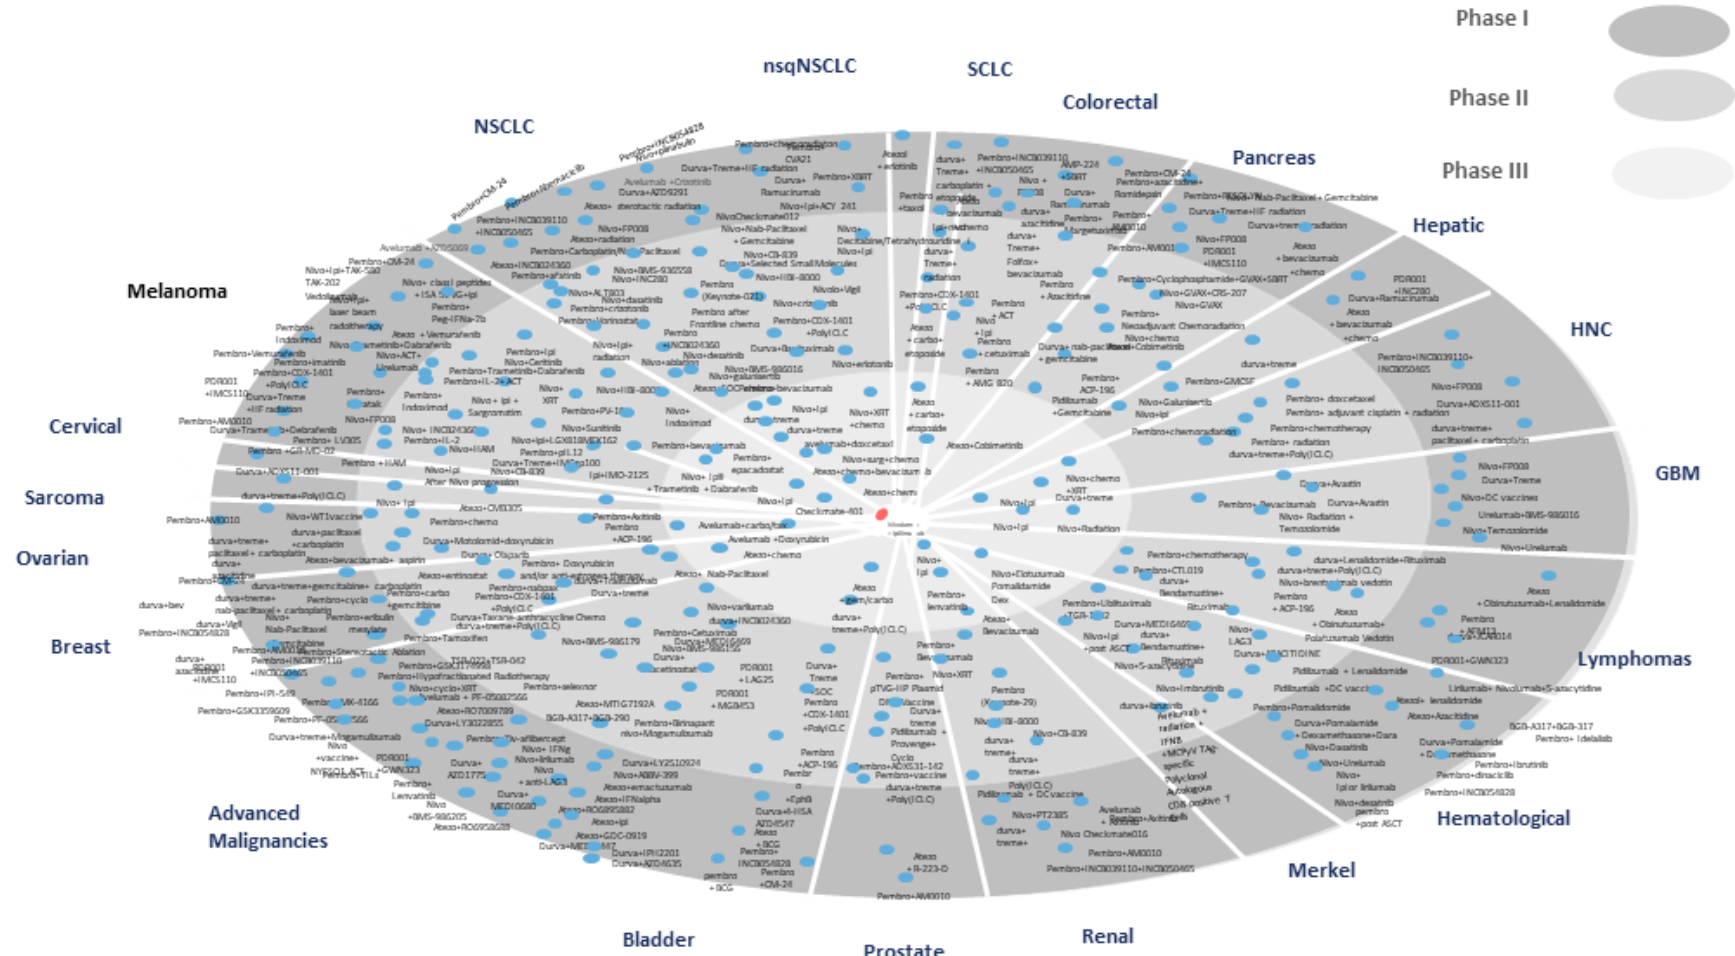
Phase I

Phase II

Phase III

nsqNSCLC

SCLC

Colorectal

NSCLC

Pancreas

Hepatic

Melanoma

HNC

Cervical

GBM

Sarcoma

Ovarian

Breast

Lymphomas

Advanced Malignancies

Hematological

Merkel

Bladder

Prostate

Renal

Pembro+CM-24

Pembro+Ramucirumab

Pembro+INCB054828

Durva+Treme+IIF radiation

Avelumab+AZD9291

Pembro+INCB039110 +INCB050465

Nivo+FP008

Pembro+Carboplatin/Nab-Paclitaxel

Atezo+INCB024360

Pembro+afatinib

Nivo+BMS-986158

Nivo+INCB024360

Nivo+Ipi+TAK-580

TAK-202

Pembro+CM-24

Pembro+Vemurafenib

Pembro+Trametinib+Dabrafenib

Pembro+CDX-1401 +PolyICLC

PDR001 +IMCS110

Durva+Treme +IIF radiation

Pembro+AM0010

Pembro+ LV305

Durva+ADXS11-001

durva+treme+Poly(ICLC)

Pembro+AM0010

Nivo+WT1vaccine

Pembro+chemo

Durva+Olaparib

Pembro+INCB054828

Pembro+Tamoxifen

Nivo+BMS-986179

Pembro+GSK3359609

Pembro+IPI-549

Pembro+PF-05082566

Durva+AZD1775

Durva+MEDI0680

Durva+LY3022855

Durva+IPI2201

Durva+AZD4635

Pembro +INCB054828

Pembro +CM-24

Pembro+AM0010

Nivo+PT2385

Nivo Checkmate016

Pembro+AM0010

Pembro+INCB039110+INCB050465

Avelumab

Checkmate-401

Pembro+Idelalisib

BGB-A317+BGB-317

Durva+Pomalamide +Dexamethasone

Pembro+Ibrutinib

Pembro+dinaciclib

Pembro+INCB054828

PDR001+GWN323

Nivo+Urelumab

Nivo+Temozolomide

Urelumab+BMS-986016

Durva+Treme

Nivo+FP008

Nivo+DC vaccines

Durva+Avastin

Pembro+ Bevacizumab

Nivo+Radiation

Pembro+chemotherapy

Pembro+CTL019

Pembro+ACP-196

Durva+ADXS11-001

Pembro+ docetaxel

Pembro+ adjuvant cisplatin + radiation

Pembro+chemotherapy

Pembro+ radiation

durva+treme+Poly(ICLC)

Nivo+FP008

Pembro+INCB039110+ INCB050465

PDR001 +INCB280

Durva+Ramucirumab

Atezo +bevacizumab +chemo

Pembro+Cyclophosphamide+GVAX+SBRT

Nivo+GVAX+CRS-207

Nivo+GVAX

Pembro+ Neoadjuvant Chemoradiation

Nivo+chemo

Pembro+GMCSF

Nivo+Galunisertib

Nivo+Ipi

Pembro+chemoradiation

Atezo+Cobimetinib

Pembro+CDX-1401 +PolyICLC

Nivo+erlotinib

Nivo+Ipi

Nivo+XRT

Atezo+chemo

Atezo+chemo+bevacizumab

Avelumab+docetaxel

Nivo+CB-839

Nivo+FP008

Pembro+INCB039110 +INCB050465

Pembro+AM0010

Durva+Treme

Durva+AZD9150

Durva+Tremelimumab radiation

Pembro+Pomalidomide

Durva+Daratumumab

Nivo+Urelumab

Nivo+Lirilumab

Nivo+dasatinib

Pembro+PF-04518600

Pembro+Epacadostat

Nivo+Ipi

Nivo+ Ipil +Trametinib + Dabrafenib

Ipi+IMO-2125

Durva+Treme+IMCgp100

Nivo+Sunitinib

Nivo+CB-839

Pembro+IL-2

Nivo+INCB024360

Nivo+Ipi After Nivo progression

Nivo+Motolimod+doxorubicin

Avelumab+Doxorubicin

Atezo+chemo

Atezo+ Nab-Paclitaxel

Durva+treme

Pembro+Doxorubicin

Atezo+Entinostat

Nivo+Varlilumab

Pembro+Cetuximab

Pembro+Binimetinib

Atezo+MTIG7192A

Atezo+RO7009789

BGB-A317+BGB-290

Pembro+Stereotactic Ablation

Pembro+ Hypofractionated Radiotherapy

Pembro+selexinor

Pembro+Lenvatinib

Nivo+Cetuximab

Pembro+ Cetuximab

Pembro+ACT

Pembro+ACP-196

Durva+Treme

Atezo+GDC-0919

Atezo+IFNalpha

Durva+MEDI9447

Pembro+ACP-196

Durva+AZD4547

Atezo+BCG

Pembro+ vaccine

Atezo+R-223-D

Durva+Pixantrone

Atezo+Bevacizumab

Pembro+ lenvatinib

Nivo+Ipi

Nivo+XRT

Pembro (Keynote-29)

Nivo+BMS-986016

Nivo+CB-839

durva+treme

Pidilizumab + DC vaccine

Nivo+Ibrutinib

Pidilizumab + Lenalidomide

Atezo+Atezolizumab

Nivo+Lirilumab

Pembro+ Vorinostat

Durva+Lenalidomide+Rituximab

Durva+Tremelimumab + Obinutuzumab+Lenalidomide

Lirilumab+ Nivolumab+5-azacytidine

Pidilizumab +DC vaccine

Atezo+ lenalidomide

Atezo+Obinutuzumab

Polatuzumab Vedotin

Nivo+ LAG3

Durva+MEDITIDINE

Durva+MEDI6469

durva+ Bendamustine+ Rituximab

Nivo+5-azacytidine

Nivo+Ipi +post ASCT

Nivo+dasatinib

Pembro +post ASCT

Pembro+Ublituximab +TGR-1202

Nivo+Dinutuximab Pomalidamide Dex

Pembro+ Nivolumab